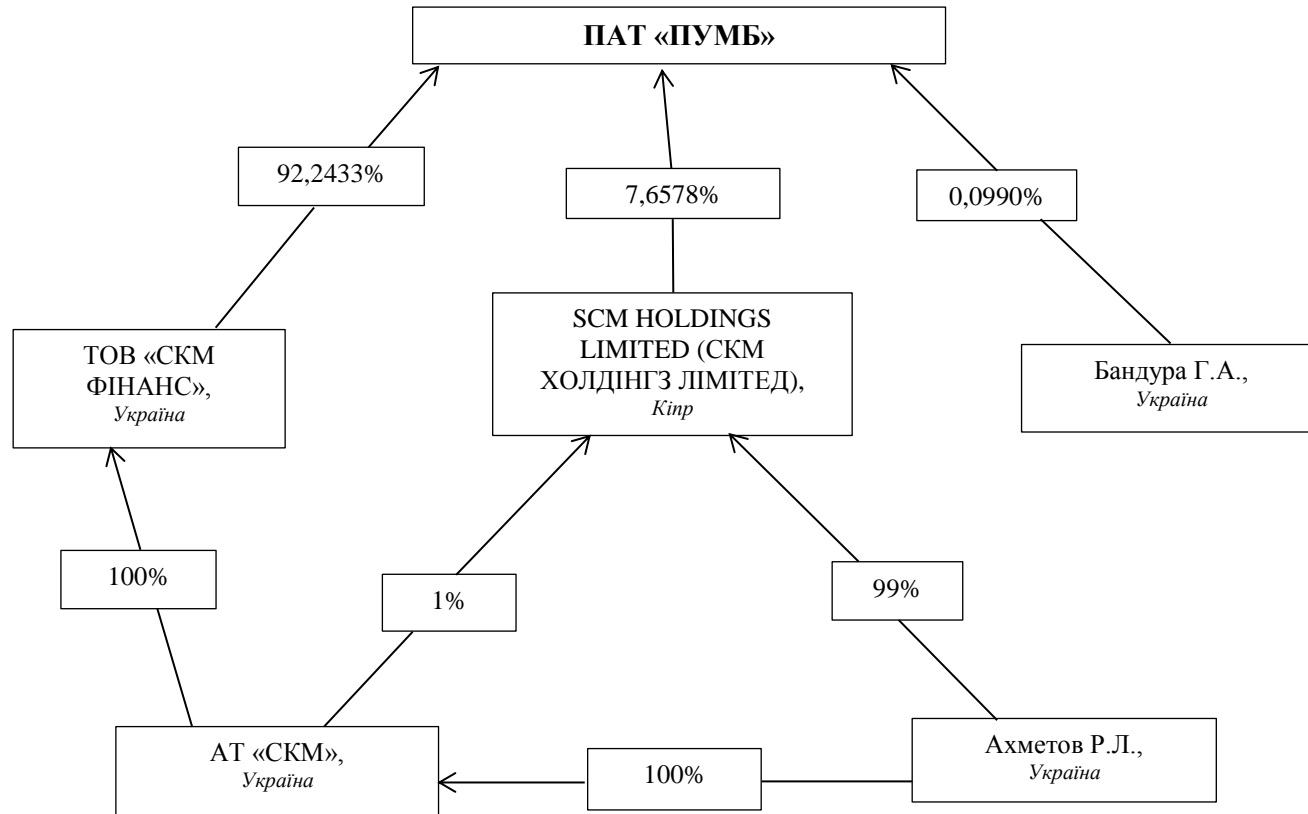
ПАТ «ПУМБ»

92,2433%

7,6578%

0,0990%

ТОВ «СКМ ФІНАНС», Україна

SCM HOLDINGS LIMITED (СКМ ХОЛДІНГЗ ЛІМІТЕД), Кіпр

Бандура Г.А., Україна

100%

1%

99%

АТ «СКМ», Україна

100%

Ахметов Р.Л., Україна